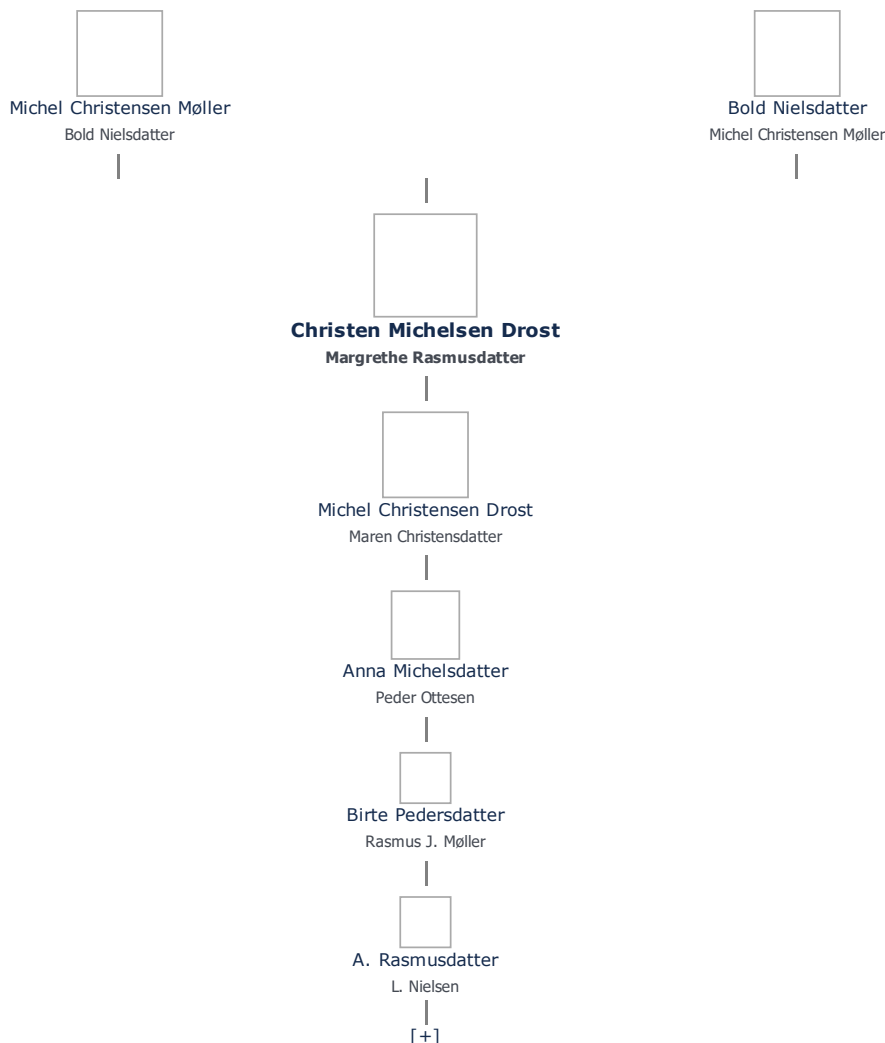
Michel Christensen Møller
Bold Nielsdatter

Bold Nielsdatter
Michel Christensen Møller

Christen Michelsen Drost
Margrethe Rasmusdatter

Michel Christensen Drost
Maren Christensdatter

Anna Michelsdatter
Peder Ottesen

Birte Pedersdatter
Rasmus J. Møller

A. Rasmusdatter
L. Nielsen

[+]